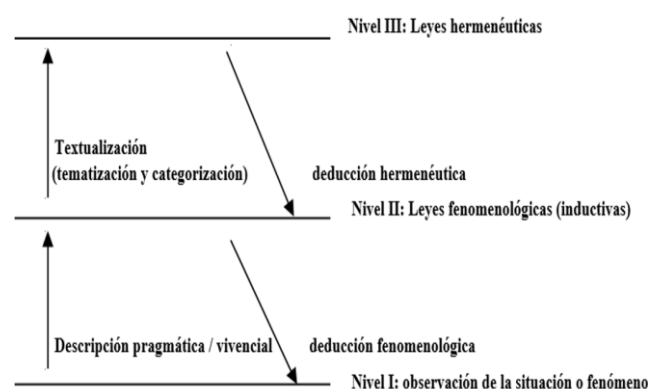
Nivel III: Leyes hermenéuticas

Textualización
(tematización y categorización)

deducción hermenéutica

Nivel II: Leyes fenomenológicas (inductivas)

Descripción pragmática / vivencial

deducción fenomenológica

Nivel I: observación de la situación o fenómeno